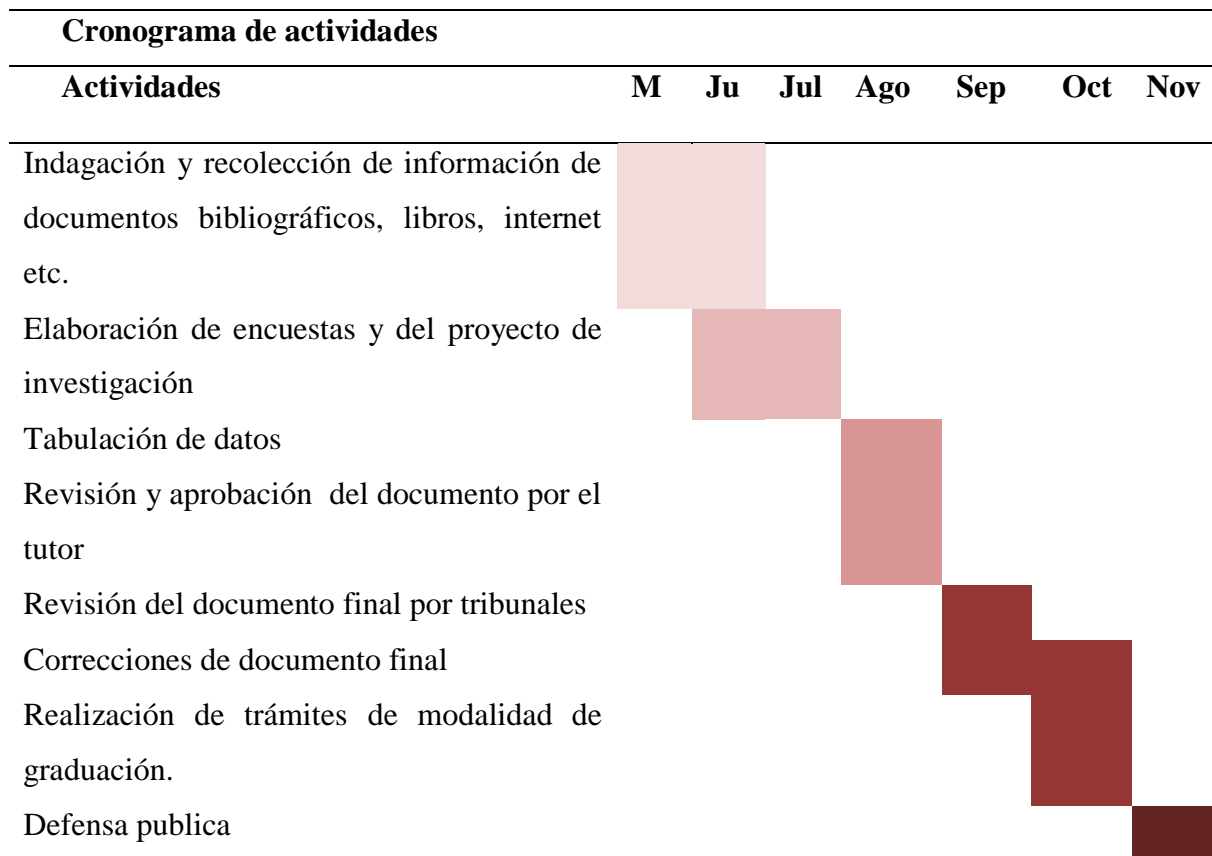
**Cronograma de actividades**

| Actividades | M | Ju | Jul | Ago | Sep | Oct | Nov |
|---|---|---|---|---|---|---|---|
| Indagación y recolección de información de documentos bibliográficos, libros, internet etc. | | | | | | | |
| Elaboración de encuestas y del proyecto de investigación | | | | | | | |
| Tabulación de datos | | | | | | | |
| Revisión y aprobación del documento por el tutor | | | | | | | |
| Revisión del documento final por tribunales | | | | | | | |
| Correcciones de documento final | | | | | | | |
| Realización de trámites de modalidad de graduación. | | | | | | | |
| Defensa publica | | | | | | | |